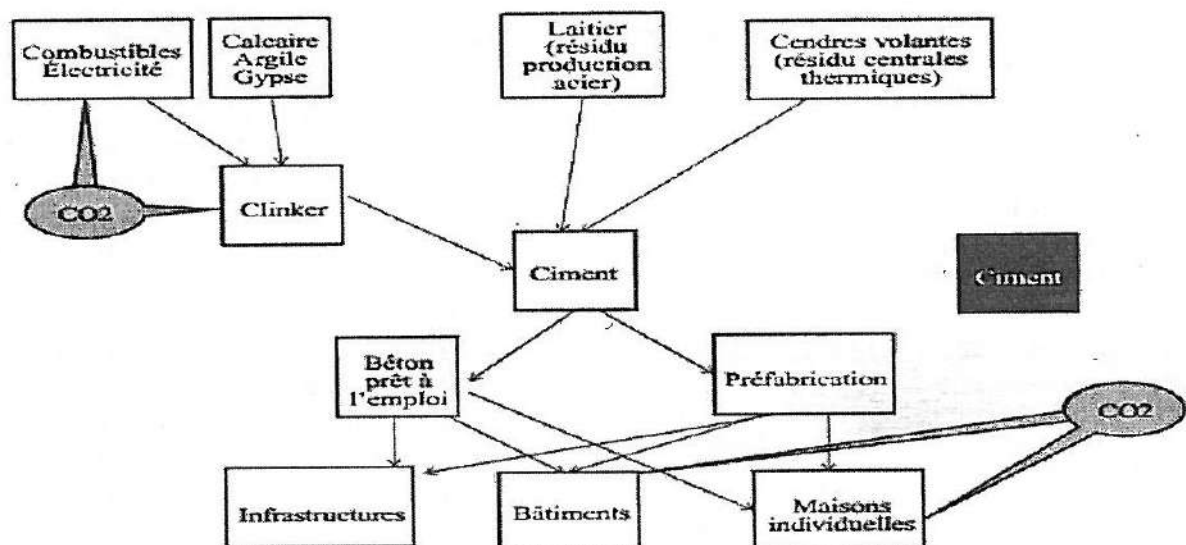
Combustibles
Électricité

Calcaire
Argile
Gypse

Laitier
(résidu
production
acier)

Cendres volantes
(résidu centrales
thermiques)

CO2

Clinker

Ciment

Ciment

Béton
prêt à
l'emploi

Préfabrication

CO2

Infrastructures

Bâtiments

Maisons
individuelles